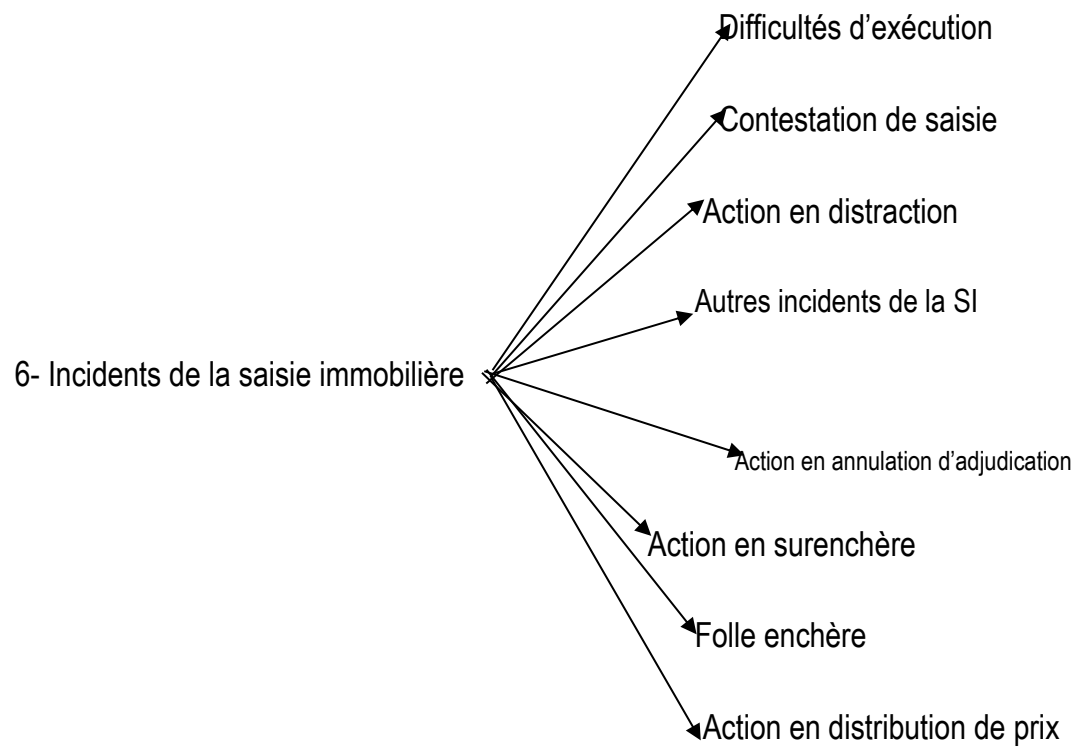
6- Incidents de la saisie immobilière

Difficultés d'exécution

Contestation de saisie

Action en distraction

Autres incidents de la SI

Action en annulation d'adjudication

Action en surenchère

Folle enchère

Action en distribution de prix